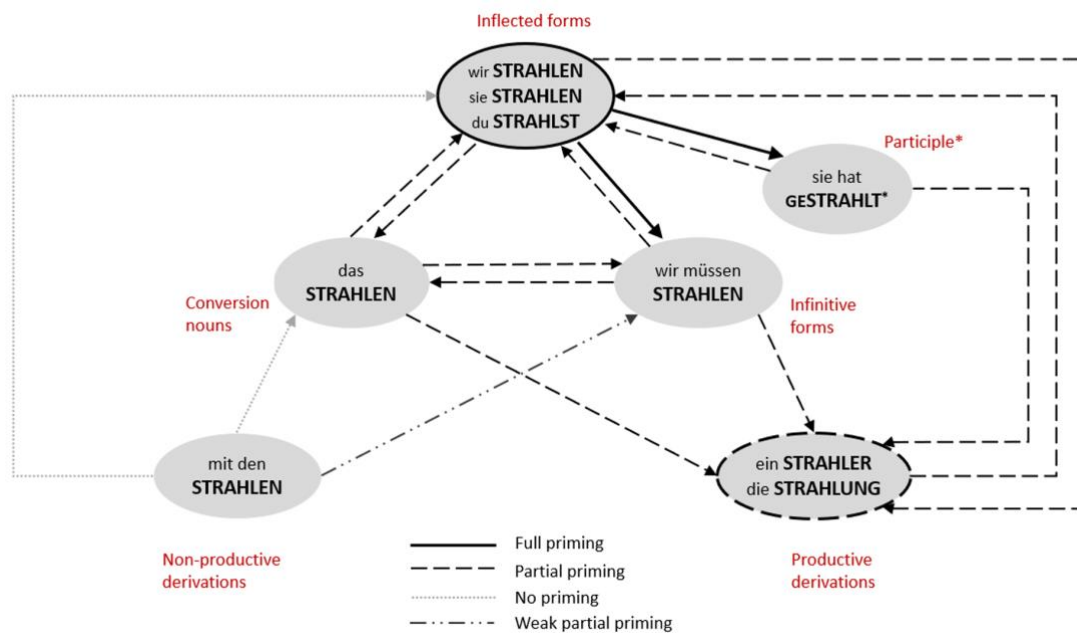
Inflected forms

wir STRAHLEN
sie STRAHLEN
du STRAHLST

Participle*

sie hat
GESTRAHLT*

das
STRAHLEN

Conversion nouns

wir müssen
STRAHLEN

Infinitive forms

mit den
STRAHLEN

ein STRAHLER
die STRAHLUNG

Non-productive derivations

Full priming
Partial priming
No priming
Weak partial priming

Productive derivations